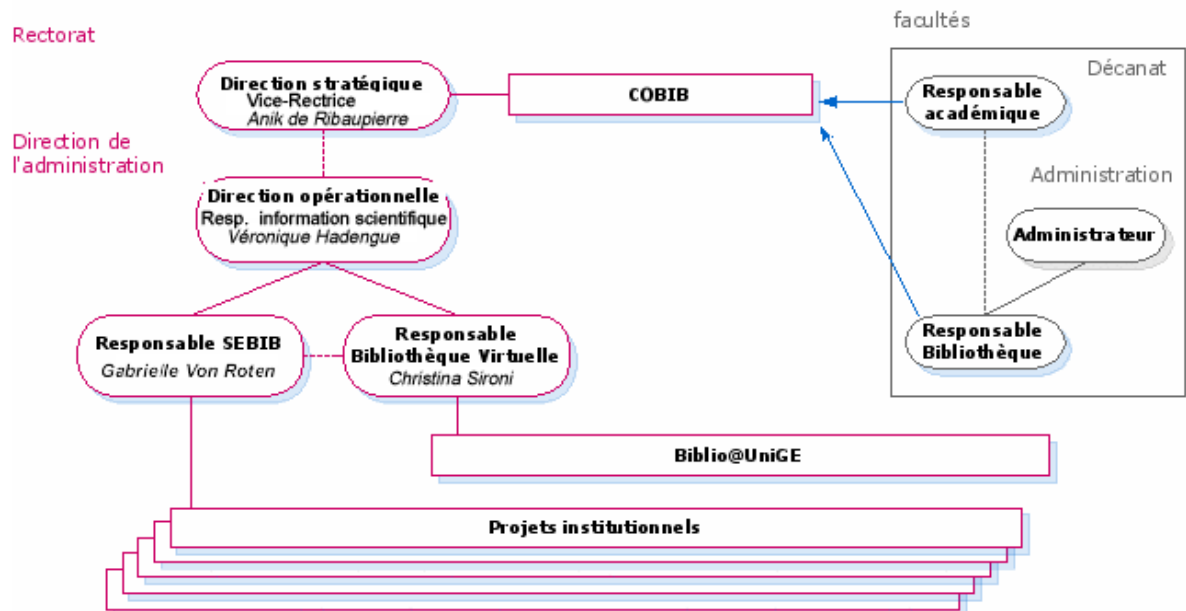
Rectorat

Direction stratégique
Vice-Rectrice
Anik de Ribaupierre

COBIB

facultés

Décanat

Responsable académique

Direction de l'administration

Direction opérationnelle
Resp. information scientifique
Véronique Hadengue

Administration

Administrateur

Responsable SEBIB
Gabrielle Von Roten

Responsable Bibliothèque Virtuelle
Christina Sironi

Responsable Bibliothèque

Biblio@UniGE

Projets institutionnels